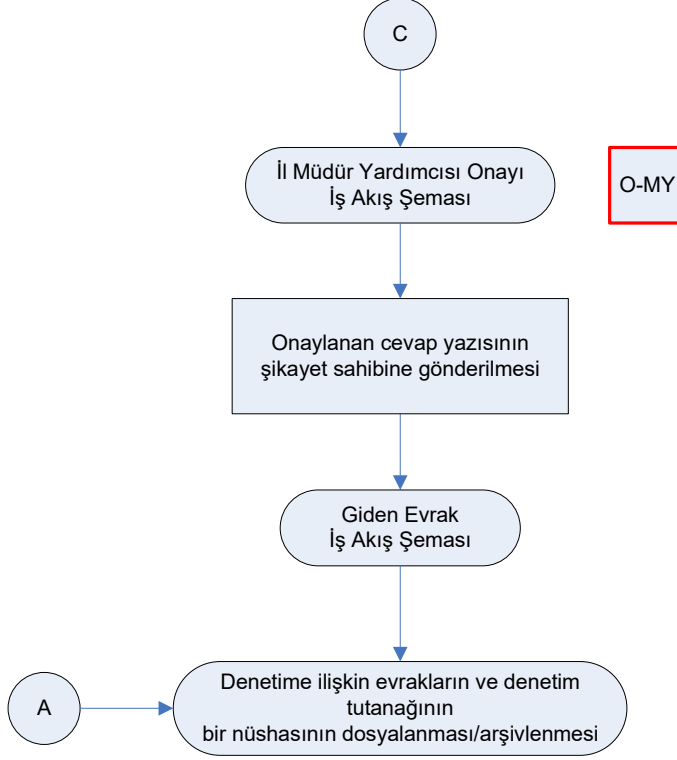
C

İl Müdür Yardımcısı Onayı İş Akış Şeması

O-MY

Onaylanan cevap yazısının şikayet sahibine gönderilmesi

Giden Evrak İş Akış Şeması

A

Denetime ilişkin evrakların ve denetim tutanağının bir nüshasının dosyalanması/arşivlenmesi